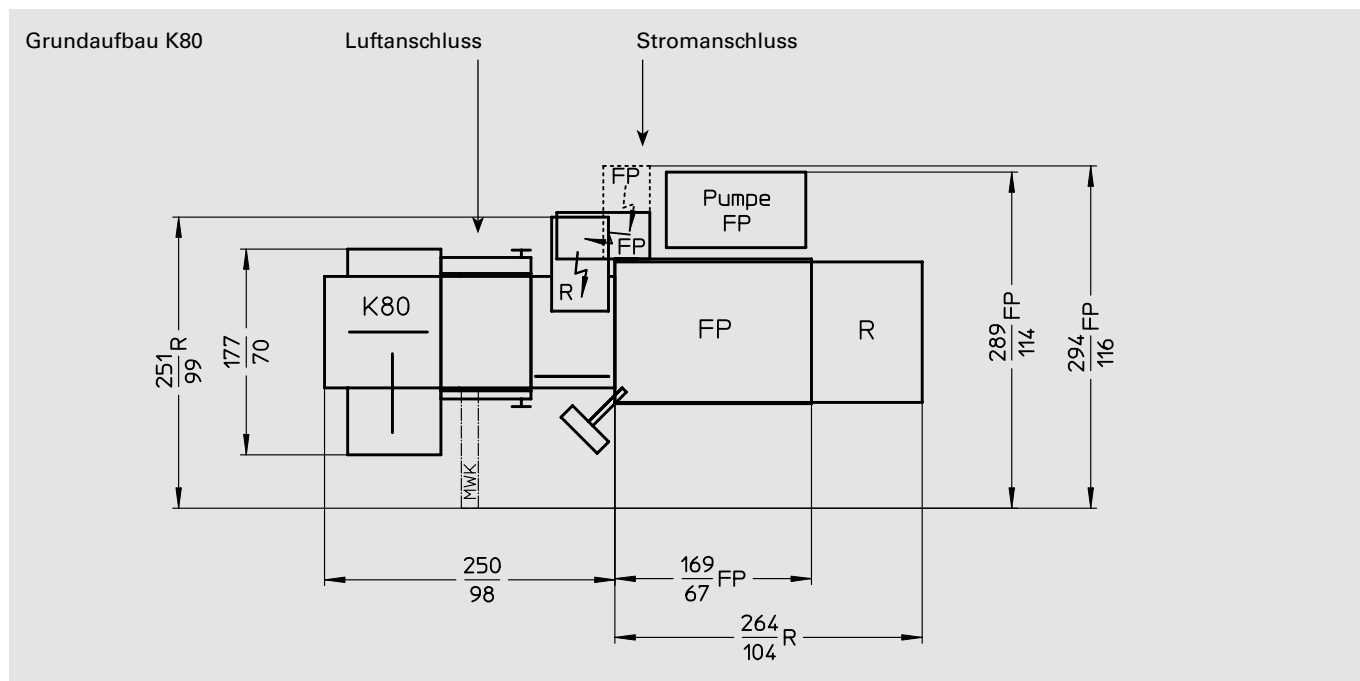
Grundaufbau K80

Luftanschluss

Stromanschluss

FP

Pumpe FP

FP

R

K80

FP

R

MWK

$\frac{251}{99}$R

$\frac{177}{70}$

$\frac{289}{114}$FP

$\frac{294}{116}$FP

$\frac{250}{98}$

$\frac{169}{67}$FP

$\frac{264}{104}$R